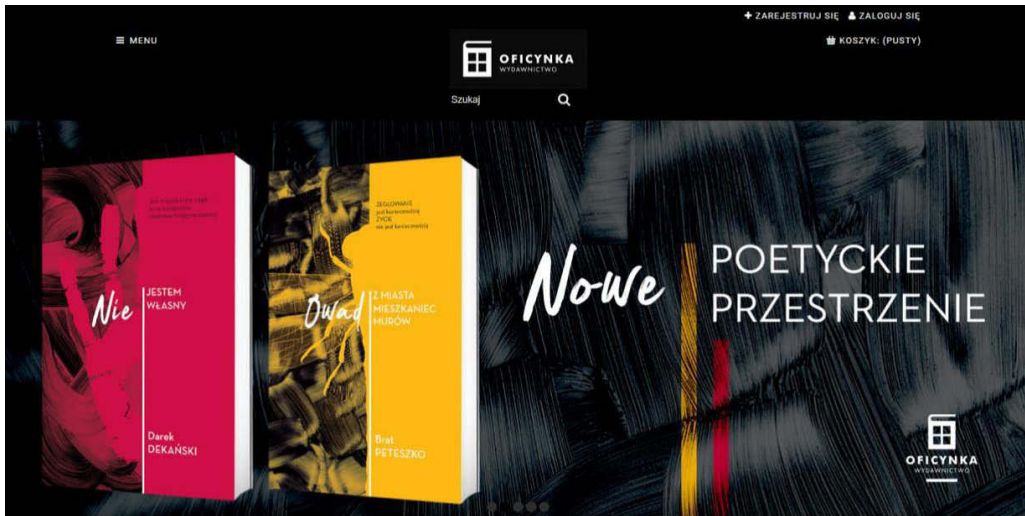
+ ZAREJESTRUJ SIĘ  ZALOGUJ SIĘ

MENU

OFICYNKA
WYDAWNICTWO

KOSZYK: (PUSTY)

Szukaj

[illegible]

Nie JESTEM WŁASNY

Darek DEKAŃSKI

ŻEGLOWAŁE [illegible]
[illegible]

Owad Z MIASTA MIESZKANIEC MURÓW

Brat PETESZKO

Nowe POETYCKIE PRZESTRZENIE

OFICYNKA
WYDAWNICTWO